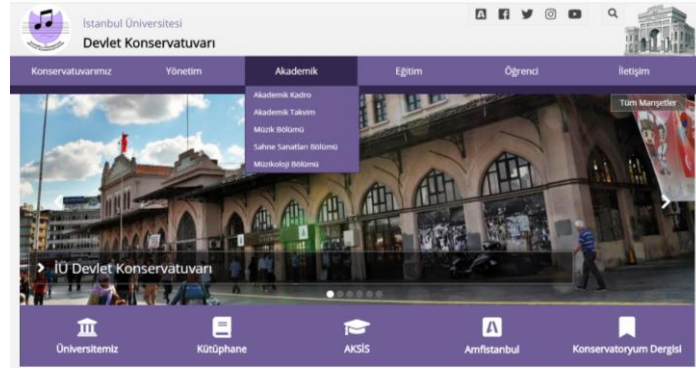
İstanbul Üniversitesi
Devlet Konservatuvarı

Konservatuvarımız
Yönetim
Akademik
Eğitim
Öğrenci
İletişim

Akademik Kadro
Akademik Takvim
Müzik Bölümü
Sahne Sanatları Bölümü
Müzikoloji Bölümü

Tüm Manşetler

İÜ Devlet Konservatuvarı

Üniversitemiz
Kütüphane
AKSİS
Amfistanbul
Konservatoryum Dergisi